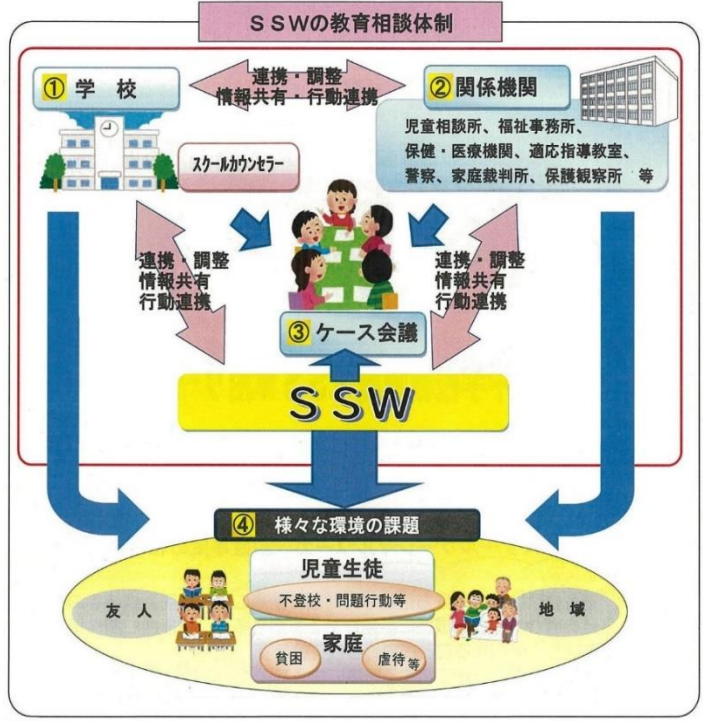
ＳＳＷの教育相談体制

① 学 校

連携・調整
情報共有・行動連携

② 関係機関

児童相談所、福祉事務所、
保健・医療機関、適応指導教室、
警察、家庭裁判所、保護観察所 等

スクールカウンセラー

連携・調整
情報共有
行動連携

連携・調整
情報共有
行動連携

③ ケース会議

ＳＳＷ

④ 様々な環境の課題

友 人

児童生徒

不登校・問題行動等

家庭

貧困

虐待等

地 域